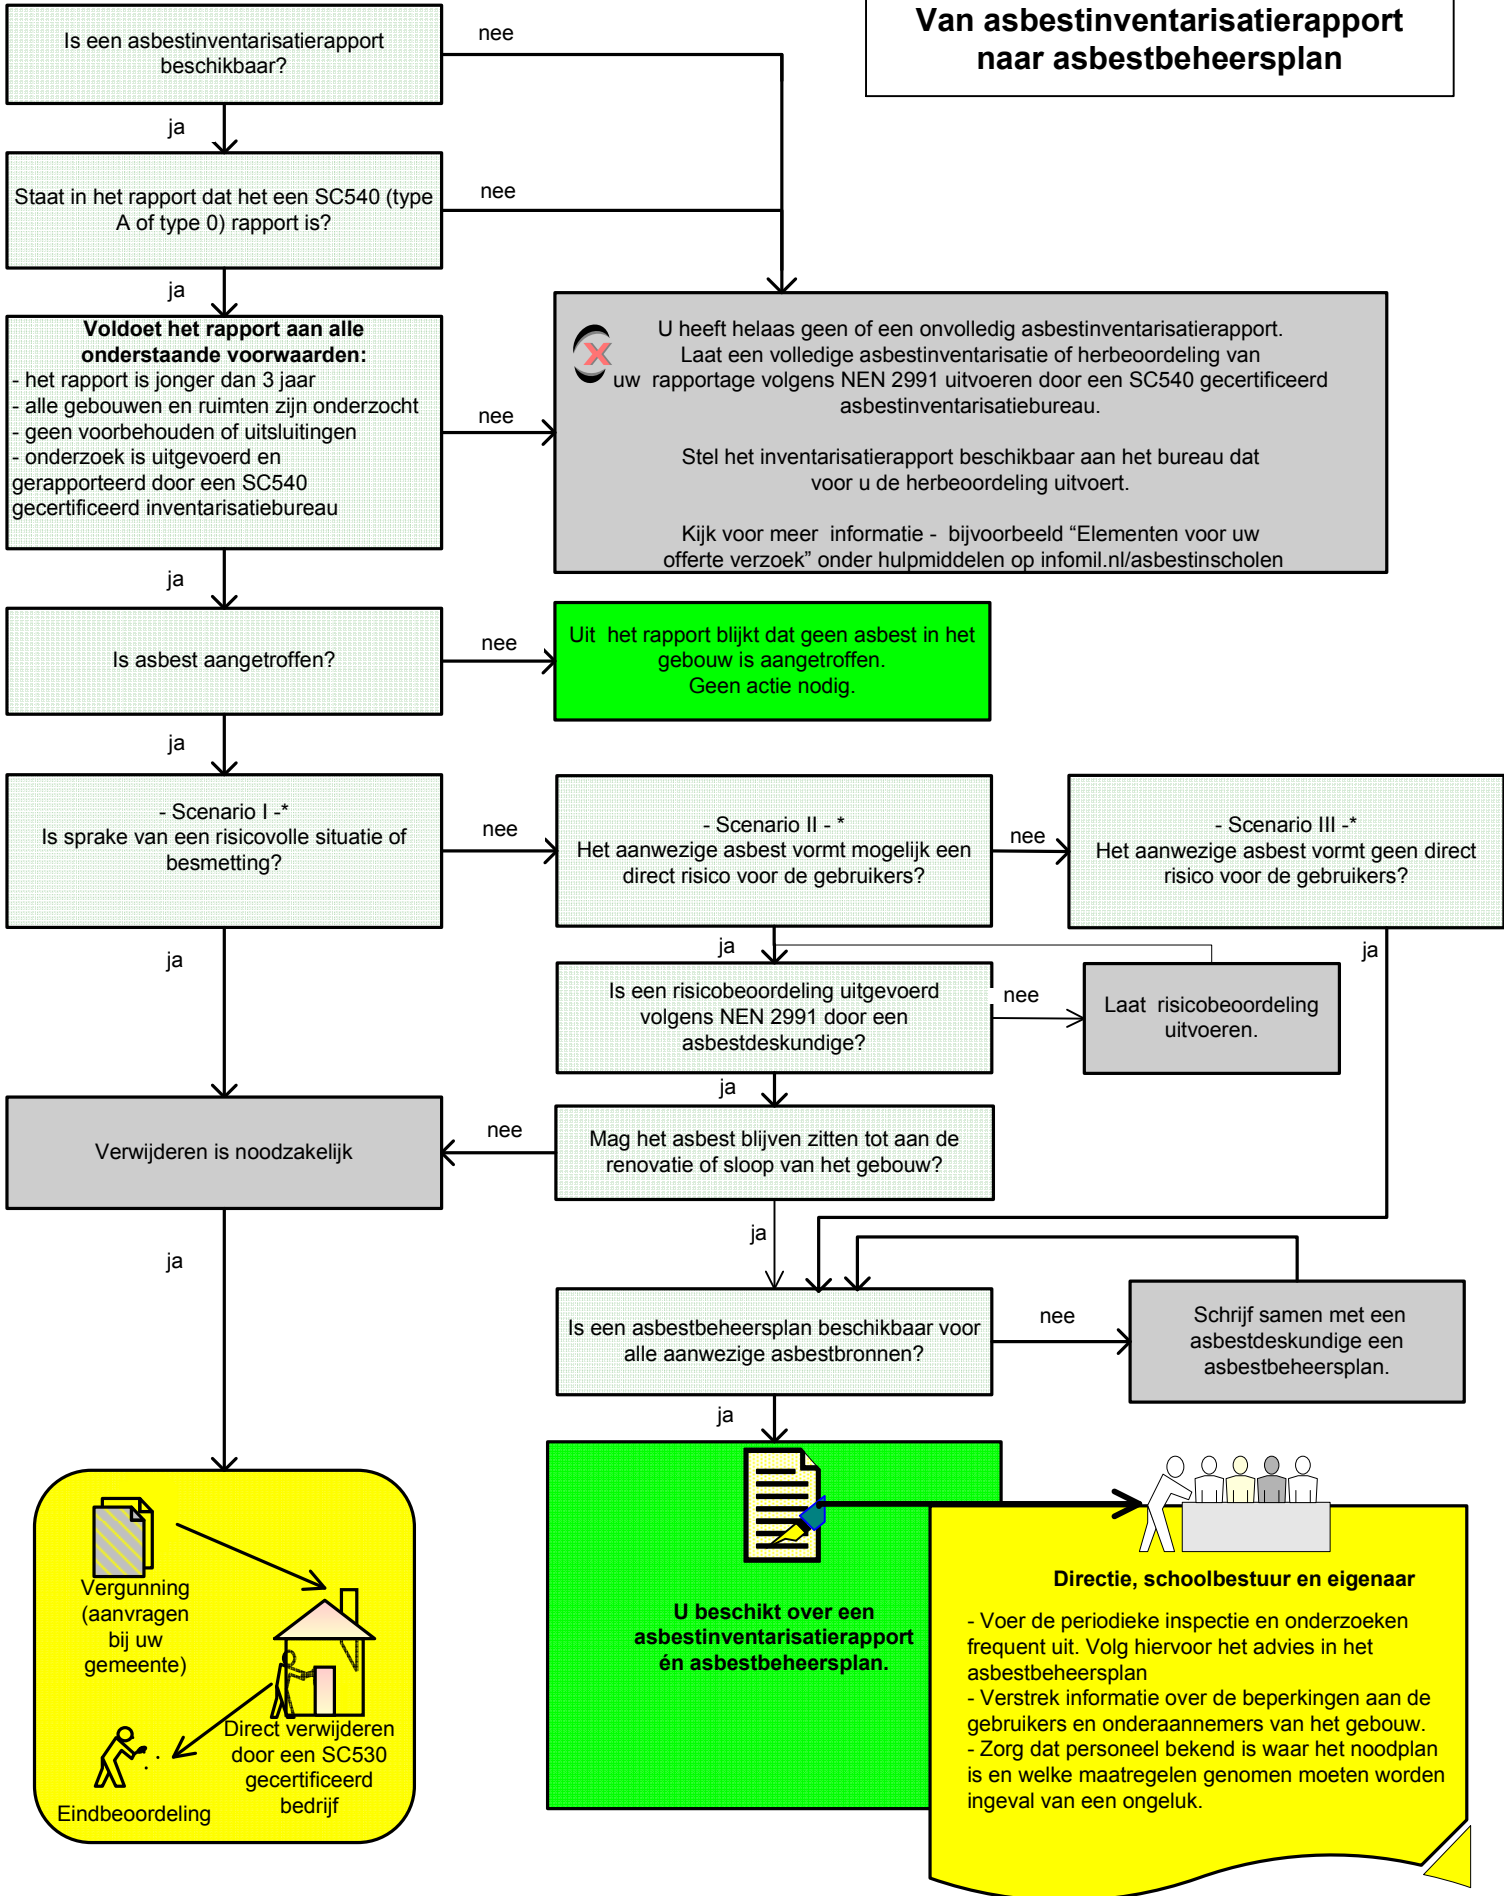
Van asbestinventarisatierapport naar asbestbeheersplan

Is een asbestinventarisatierapport beschikbaar?

nee

ja

Staat in het rapport dat het een SC540 (type A of type 0) rapport is?

nee

ja

**Voldoet het rapport aan alle onderstaande voorwaarden:**
- het rapport is jonger dan 3 jaar
- alle gebouwen en ruimten zijn onderzocht
- geen voorbehouden of uitsluitingen
- onderzoek is uitgevoerd en gerapporteerd door een SC540 gecertificeerd inventarisatiebureau

nee

U heeft helaas geen of een onvolledig asbestinventarisatierapport. Laat een volledige asbestinventarisatie of herbeoordeling van uw rapportage volgens NEN 2991 uitvoeren door een SC540 gecertificeerd asbestinventarisatiebureau.

Stel het inventarisatierapport beschikbaar aan het bureau dat voor u de herbeoordeling uitvoert.

Kijk voor meer informatie - bijvoorbeeld “Elementen voor uw offerte verzoek” onder hulpmiddelen op infomil.nl/asbestinscholen

ja

Is asbest aangetroffen?

nee

Uit het rapport blijkt dat geen asbest in het gebouw is aangetroffen. Geen actie nodig.

ja

- Scenario I -* Is sprake van een risicovolle situatie of besmetting?

nee

- Scenario II - * Het aanwezige asbest vormt mogelijk een direct risico voor de gebruikers?

nee

- Scenario III -* Het aanwezige asbest vormt geen direct risico voor de gebruikers?

ja

ja

ja

Is een risicobeoordeling uitgevoerd volgens NEN 2991 door een asbestdeskundige?

nee

Laat risicobeoordeling uitvoeren.

ja

Verwijderen is noodzakelijk

nee

Mag het asbest blijven zitten tot aan de renovatie of sloop van het gebouw?

ja

ja

Is een asbestbeheersplan beschikbaar voor alle aanwezige asbestbronnen?

nee

Schrijf samen met een asbestdeskundige een asbestbeheersplan.

ja

Vergunning (aanvragen bij uw gemeente)

Direct verwijderen door een SC530 gecertificeerd bedrijf

Eindbeoordeling

**U beschikt over een asbestinventarisatierapport én asbestbeheersplan.**

**Directie, schoolbestuur en eigenaar**

- Voer de periodieke inspectie en onderzoeken frequent uit. Volg hiervoor het advies in het asbestbeheersplan
- Verstrek informatie over de beperkingen aan de gebruikers en onderaannemers van het gebouw.
- Zorg dat personeel bekend is waar het noodplan is en welke maatregelen genomen moeten worden ingeval van een ongeluk.